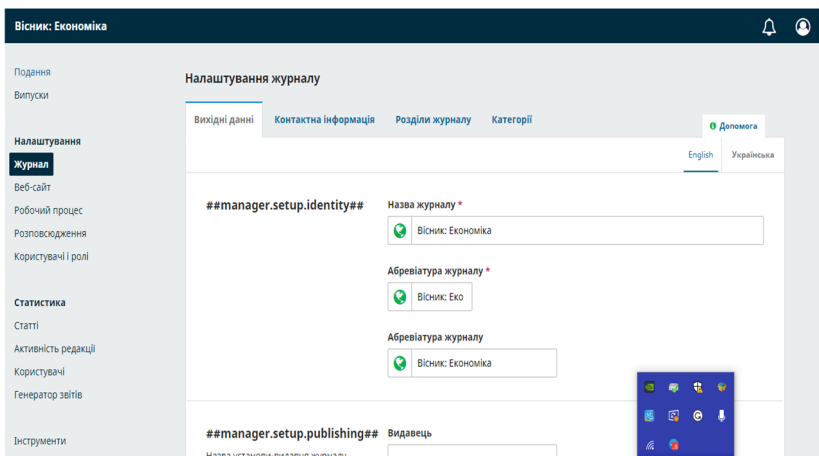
Вісник: Економіка

Подання
Випуски

Налаштування
Журнал
Веб-сайт
Робочий процес
Розповсюдження
Користувачі і ролі

Статистика
Статті
Активність редакції
Користувачі
Генератор звітів

Інструменти

Налаштування журналу

Вихідні данні | Контактна інформація | Розділи журналу | Категорії

Допомога

English | Українська

##manager.setup.identity##

Назва журналу *
Вісник: Економіка

Абревіатура журналу *
Вісник: Еко

Абревіатура журналу
Вісник: Економіка

##manager.setup.publishing##

Видавець

Назва установи-видавця журналу